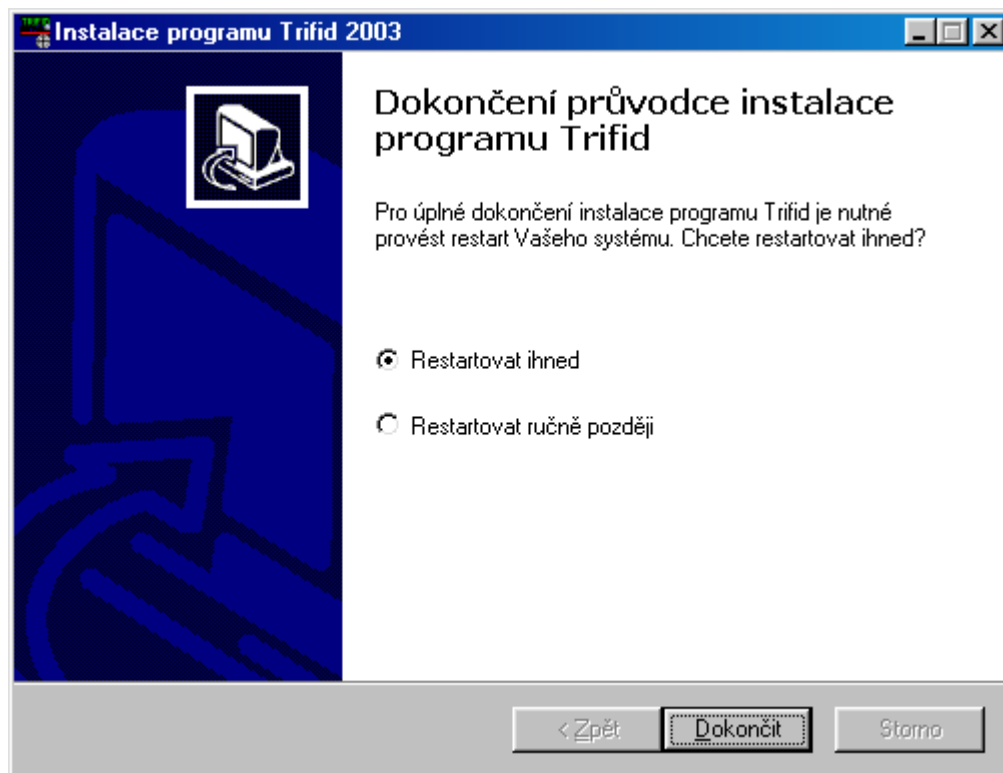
Instalace programu Trifid 2003

Dokončení průvodce instalace programu Trifid

Pro úplné dokončení instalace programu Trifid je nutné provést restart Vašeho systému. Chcete restartovat ihned?

Restartovat ihned

Restartovat ručně později

< Zpět

Dokončit

Storno